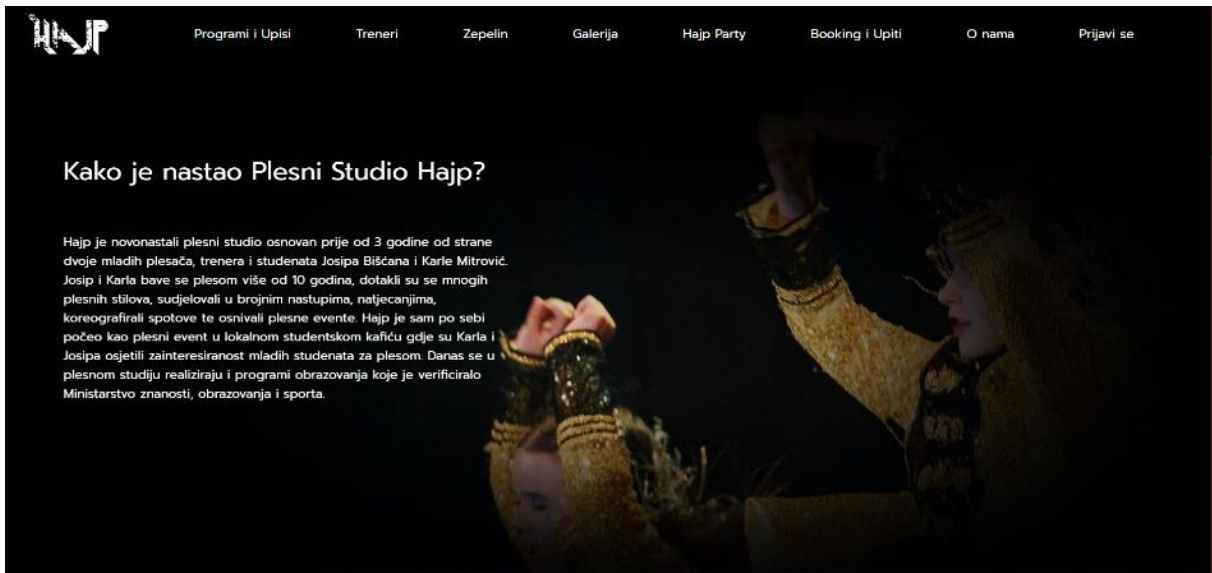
HAJP

Programi i Upisi Treneri Zepelin Galerija Hajp Party Booking i Upiti O nama Prijavi se

Kako je nastao Plesni Studio Hajp?

Hajp je novonastali plesni studio osnovan prije od 3 godine od strane dvoje mladih plesača, trenera i studenata Josipa Bišćana i Karle Mitrović. Josip i Karla bave se plesom više od 10 godina, dotakli su se mnogih plesnih stilova, sudjelovali u brojnim nastupima, natjecanjima, koreografirali spotove te osnivali plesne evente. Hajp je sam po sebi počeo kao plesni event u lokalnom studentskom kafiću gdje su Karla i Josipa osjetili zainteresiranost mladih studenata za plesom. Danas se u plesnom studiju realiziraju i programi obrazovanja koje je verificiralo Ministarstvo znanosti, obrazovanja i sporta.